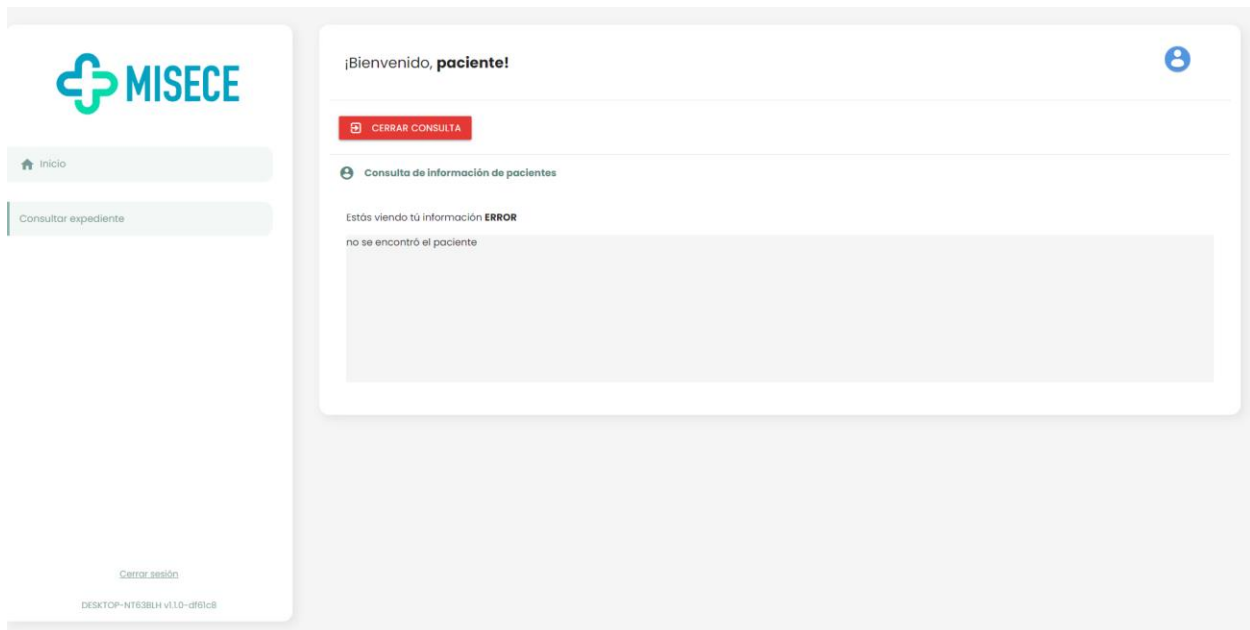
MISECE

Inicio

Consultar expediente

Cerrar sesión

DESKTOP-NT63BLH v1.1.0-df61c8

¡Bienvenido, **paciente!**

CERRAR CONSULTA

Consulta de información de pacientes

Estás viendo tú información **ERROR**

no se encontró el paciente